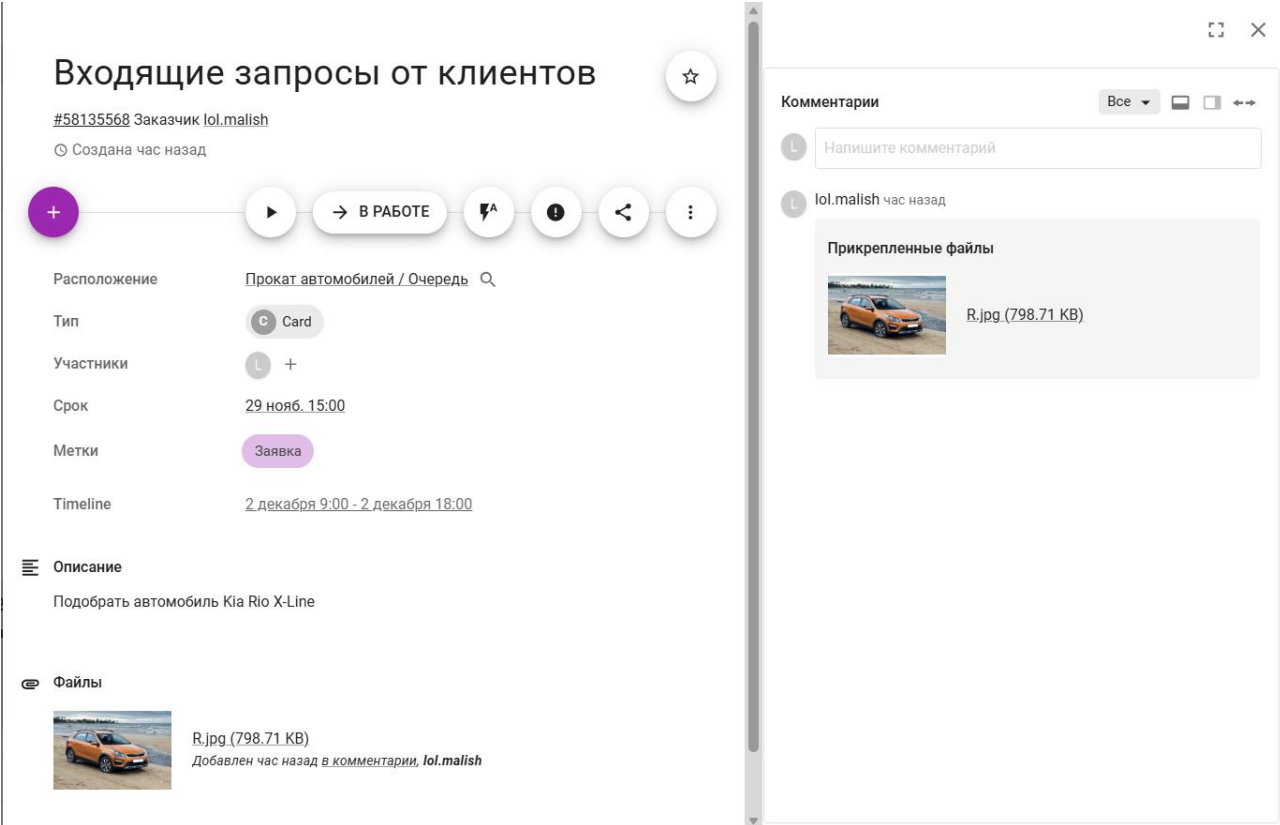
Входящие запросы от клиентов

#58135568 Заказчик lol.malish

Создана час назад

+

В РАБОТЕ

Расположение Прокат автомобилей / Очередь

Тип C Card

Участники L +

Срок 29 нояб. 15:00

Метки Заявка

Timeline 2 декабря 9:00 - 2 декабря 18:00

Описание

Подобрать автомобиль Kia Rio X-Line

Файлы

R.jpg (798.71 KB)
Добавлен час назад в комментарии, lol.malish

Комментарии Все

L Напишите комментарий

L lol.malish час назад

Прикрепленные файлы

R.jpg (798.71 KB)